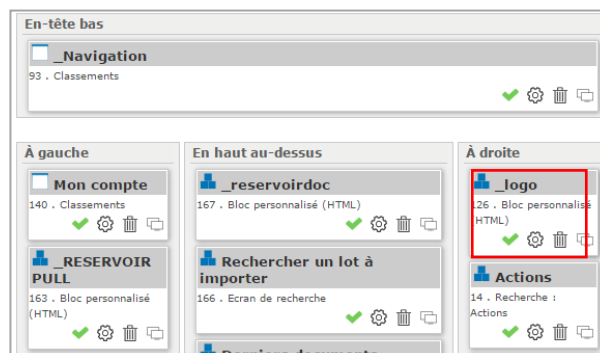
En-tête bas

_Navigation
93 . Classements

À gauche

Mon compte
140 . Classements

_RESERVOIR PULL
163 . Bloc personnalisé (HTML)

En haut au-dessus

_reservoirdoc
167 . Bloc personnalisé (HTML)

Rechercher un lot à importer
166 . Ecran de recherche

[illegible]

À droite

_logo
126 . Bloc personnalisé (HTML)

Actions
14 . Recherche : Actions